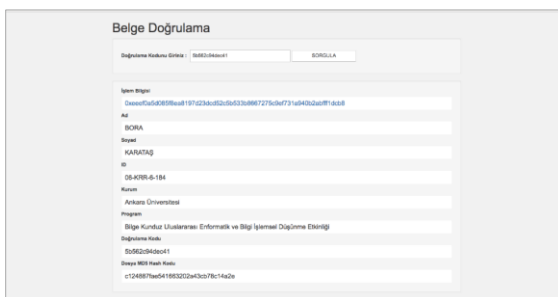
Belge Doğrulama

Doğrulama Kodunu Giriniz : 5b562c94dec41

SORGULA

İşlem Bilgisi

0xeeef0a5d085f8ea8197d23dcd62c5b533b8867275c9ef731a940b2abff81dcb8

Ad

BORA

Soyad

KARATAŞ

ID

08-KRR-6-184

Kurum

Ankara Üniversitesi

Program

Bilge Kunduz Uluslararası Enformatik ve Bilgi İşlemsel Düşünme Etkinliği

Doğrulama Kodu

5b562c94dec41

Dosya MD5 Hash Kodu

c124887fae541663202a43cb78c14a2e